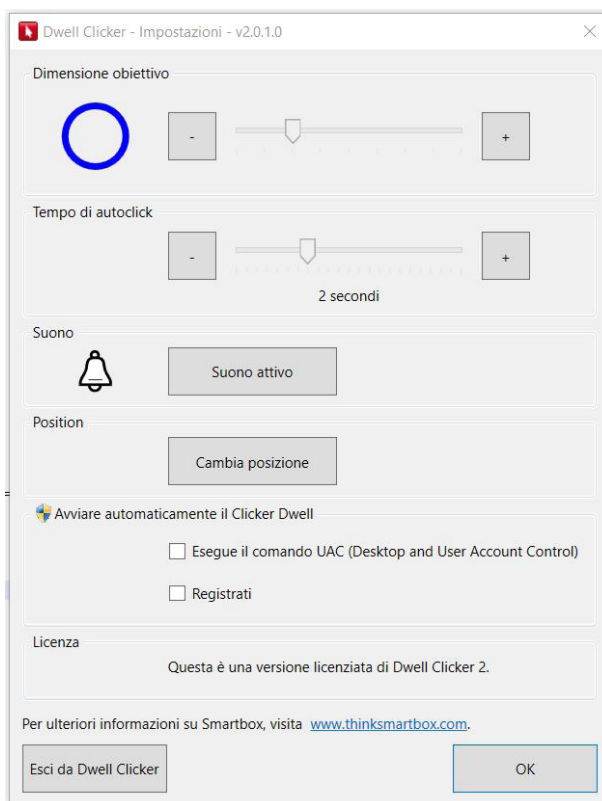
Dwell Clicker - Impostazioni - v2.0.1.0

Dimensione obiettivo

-

+

Tempo di autoclick

-

+

2 secondi

Suono

Suono attivo

Position

Cambia posizione

Avviare automaticamente il Clicker Dwell

Esegue il comando UAC (Desktop and User Account Control)

Registrati

Licenza

Questa è una versione licenziata di Dwell Clicker 2.

Per ulteriori informazioni su Smartbox, visita www.thinksmartbox.com.

Esci da Dwell Clicker

OK